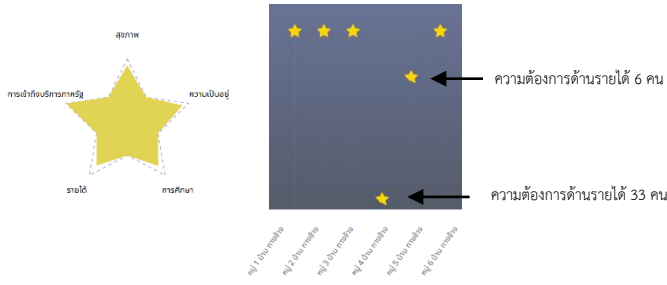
สุขภาพ

การเข้าถึงบริการภาครัฐ

ความเป็นอยู่

รายได้

การศึกษา

ความต้องการด้านรายได้ 6 คน

ความต้องการด้านรายได้ 33 คน

หมู่ 1 บ้าน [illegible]

หมู่ 2 บ้าน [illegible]

หมู่ 3 บ้าน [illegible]

หมู่ 4 บ้าน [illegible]

หมู่ 5 บ้าน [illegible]

หมู่ 6 บ้าน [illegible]